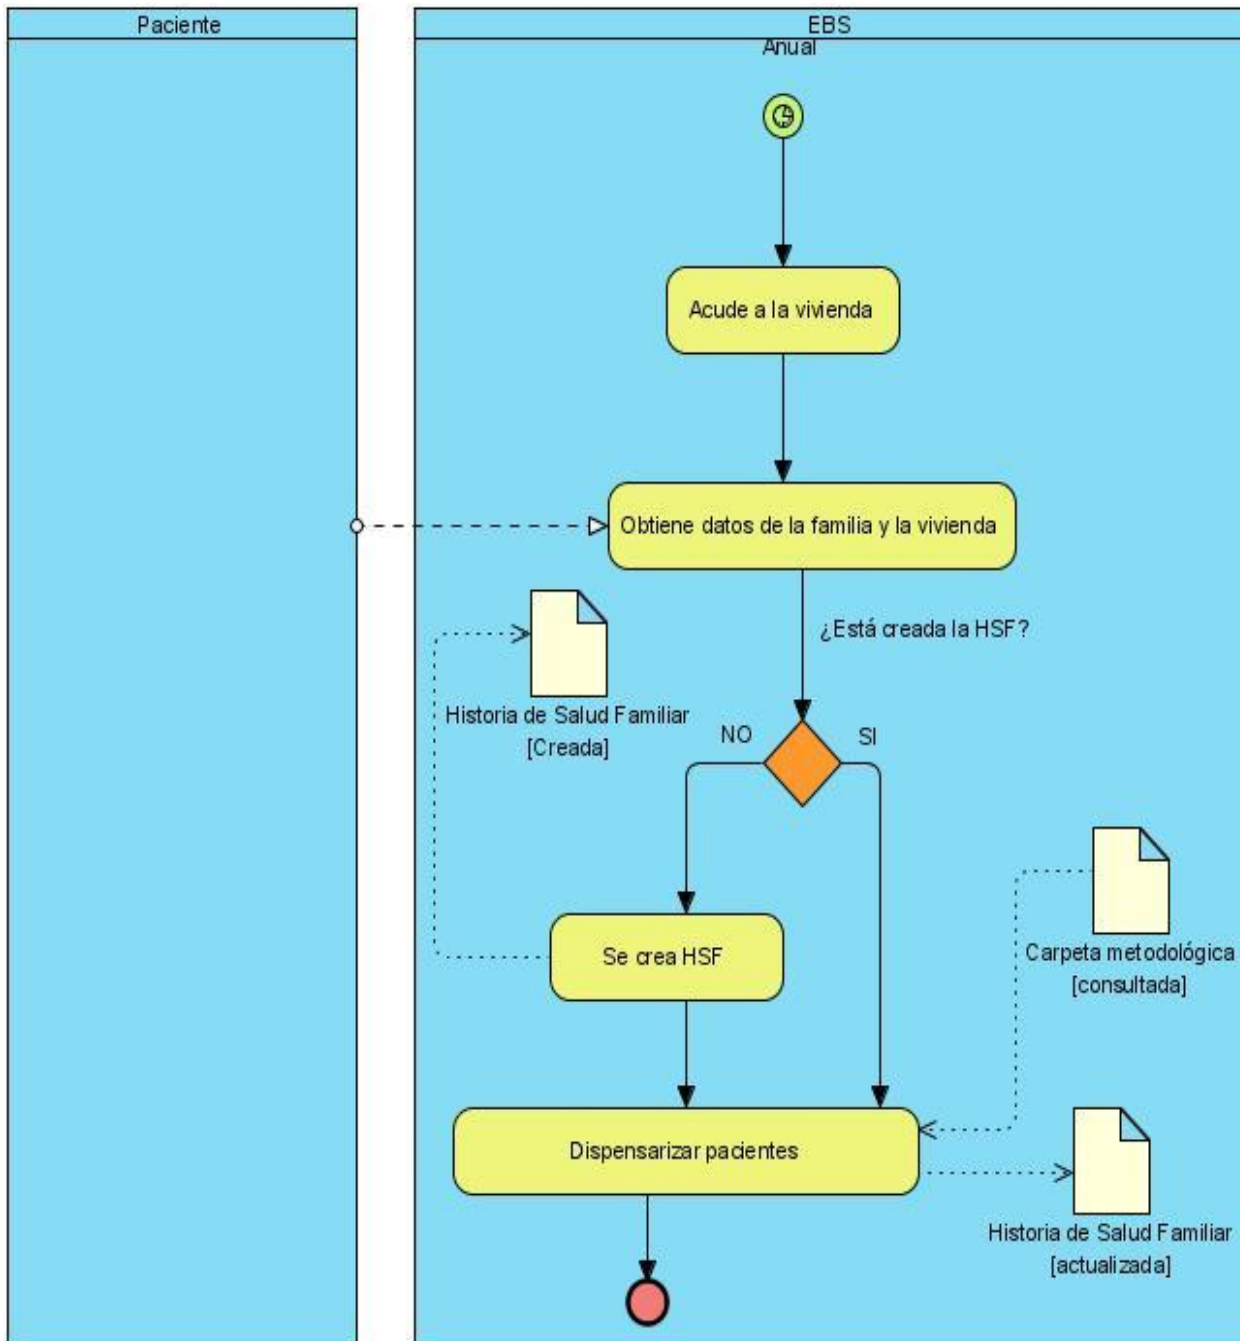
Paciente

EBS

Anual

Acude a la vivienda

Obtiene datos de la familia y la vivienda

¿Está creada la HSF?

Historia de Salud Familiar [Creada]

NO

SI

Se crea HSF

Carpeta metodológica [consultada]

Dispensarizar pacientes

Historia de Salud Familiar [actualizada]